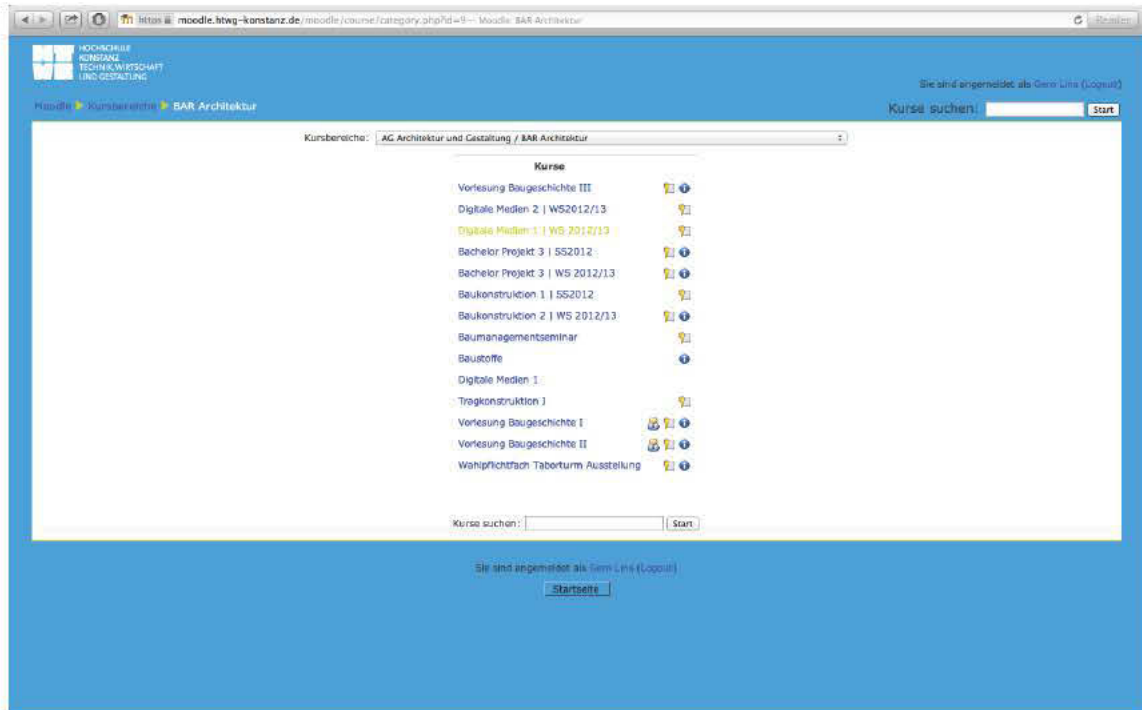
https moodle.htwg-konstanz.de/moodle/course/category.php?id=9 — Moodle: BAR Architektur

Reader

HOCHSCHULE KONSTANZ TECHNIK, WIRTSCHAFT UND GESTALTUNG

Sie sind angemeldet als Gero Lins (Logout)

Moodle ▸ Kursbereiche ▸ BAR Architektur

Kurse suchen: Start

Kursbereiche: AG Architektur und Gestaltung / BAR Architektur

Kurse

Vorlesung Baugeschichte III

Digitale Medien 2 | WS2012/13

Digitale Medien 1 | WS 2012/13

Bachelor Projekt 3 | SS2012

Bachelor Projekt 3 | WS 2012/13

Baukonstruktion 1 | SS2012

Baukonstruktion 2 | WS 2012/13

Baumanagementseminar

Baustoffe

Digitale Medien 1

Tragkonstruktion 1

Vorlesung Baugeschichte I

Vorlesung Baugeschichte II

Wahlpflichtfach Taborturm Ausstellung

Kurse suchen: Start

Sie sind angemeldet als Gero Lins (Logout)

Startseite